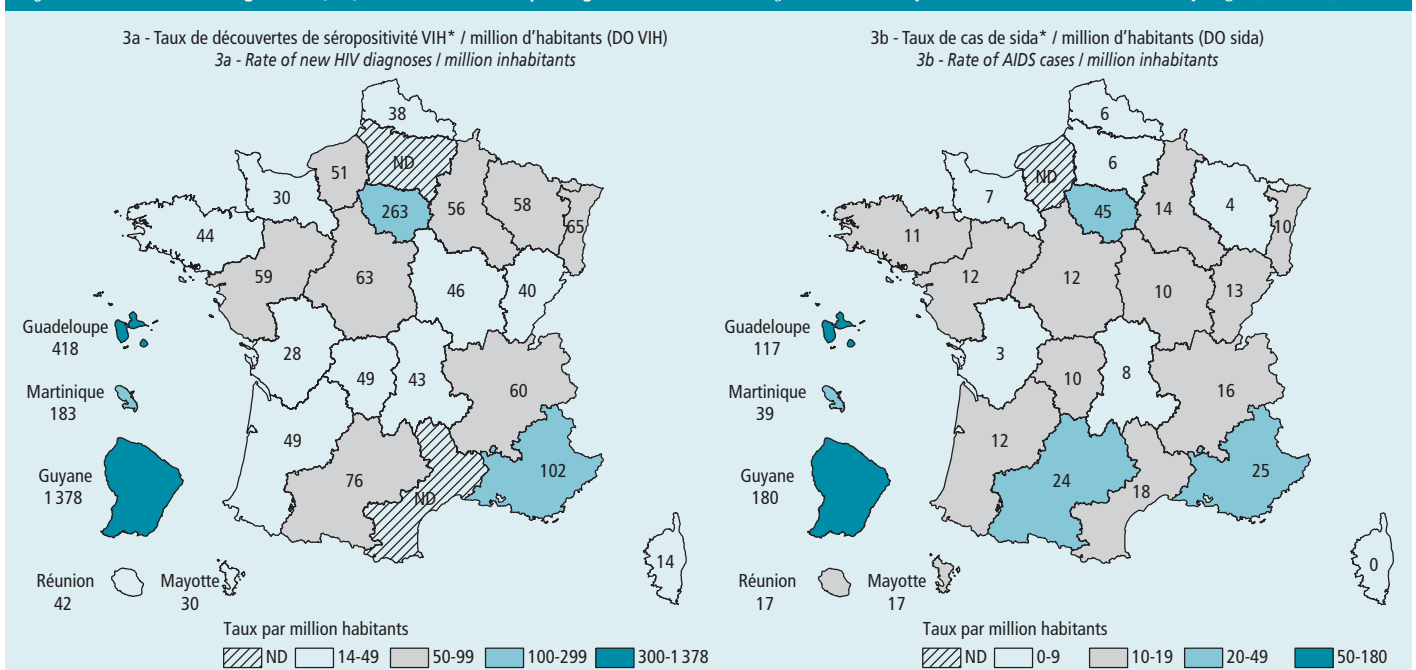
3a - Taux de découvertes de séropositivité VIH* / million d'habitants (DO VIH)
*3a - Rate of new HIV diagnoses / million inhabitants*

38
ND
51
30
263
56
58
65
44
59
63
46
40
Guadeloupe
418
28
49
43
60
Martinique
183
49
102
Guyane
1 378
76
ND
14
Réunion
42
Mayotte
30

Taux par million habitants
ND 14-49 50-99 100-299 300-1 378

3b - Taux de cas de sida* / million d'habitants (DO sida)
*3b - Rate of AIDS cases / million inhabitants*

6
ND
6
7
45
14
4
10
11
12
12
10
13
Guadeloupe
117
3
10
8
16
Martinique
39
12
Guyane
180
24
18
25
0
Réunion
17
Mayotte
17

Taux par million habitants
ND 0-9 10-19 20-49 50-180